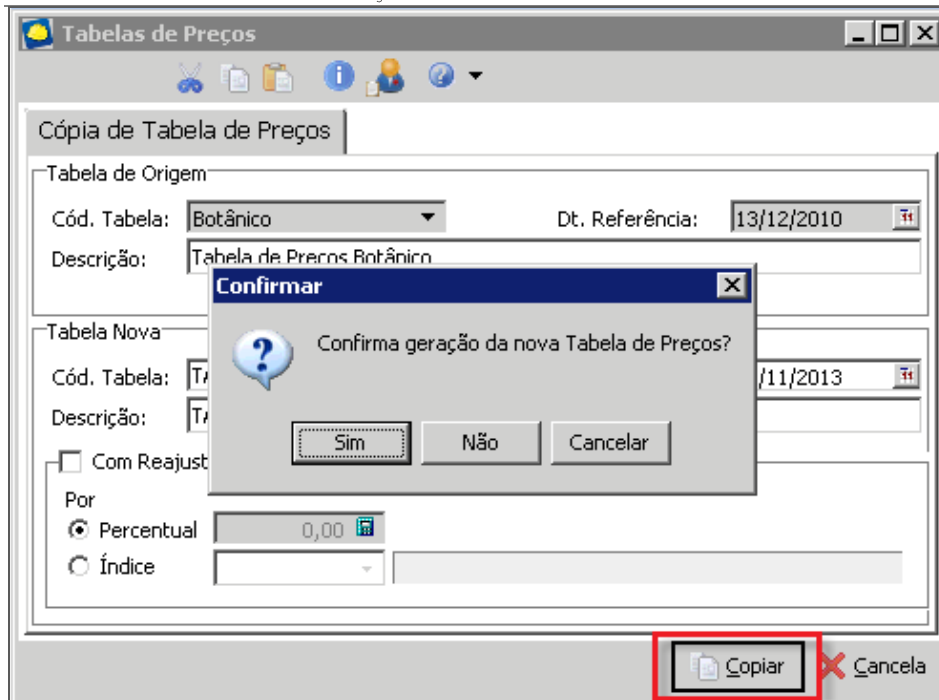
Tabelas de Preços

Cópia de Tabela de Preços

Tabela de Origem

Cód. Tabela: Botânico

Dt. Referência: 13/12/2010

Descrição: Tabela de Precos Botânico

Tabela Nova

Cód. Tabela: TA

/11/2013

Descrição: TA

Com Reajust

Por

Percentual 0,00

Índice

Confirmar

Confirma geração da nova Tabela de Preços?

Sim

Não

Cancelar

Copiar

Cancela